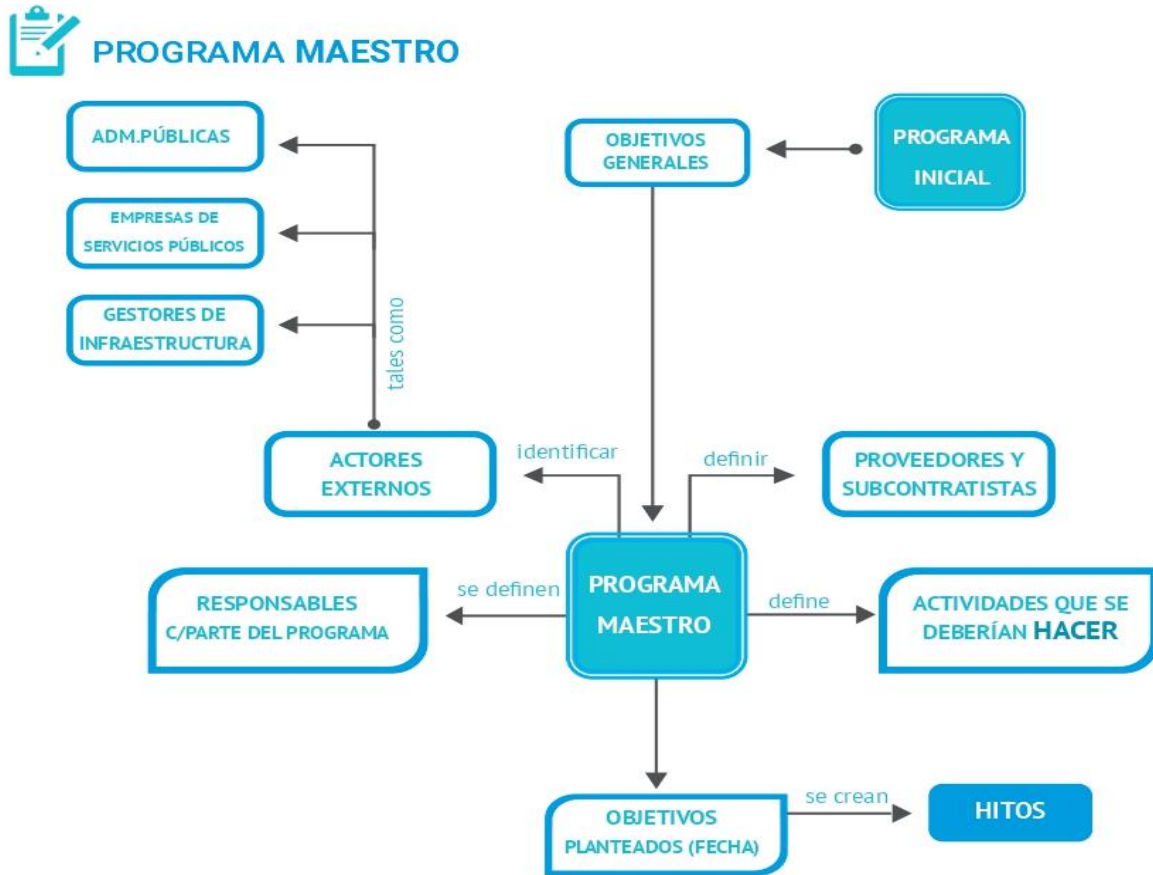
PROGRAMA MAESTRO

ADM.PÚBLICAS

EMPRESAS DE SERVICIOS PÚBLICOS

GESTORES DE INFRAESTRUCTURA

tales como

OBJETIVOS GENERALES

PROGRAMA INICIAL

ACTORES EXTERNOS

identificar

definir

PROVEEDORES Y SUBCONTRATISTAS

RESPONSABLES C/PARTE DEL PROGRAMA

se definen

PROGRAMA MAESTRO

define

ACTIVIDADES QUE SE DEBERÍAN HACER

OBJETIVOS PLANTEADOS (FECHA)

se crean

HITOS